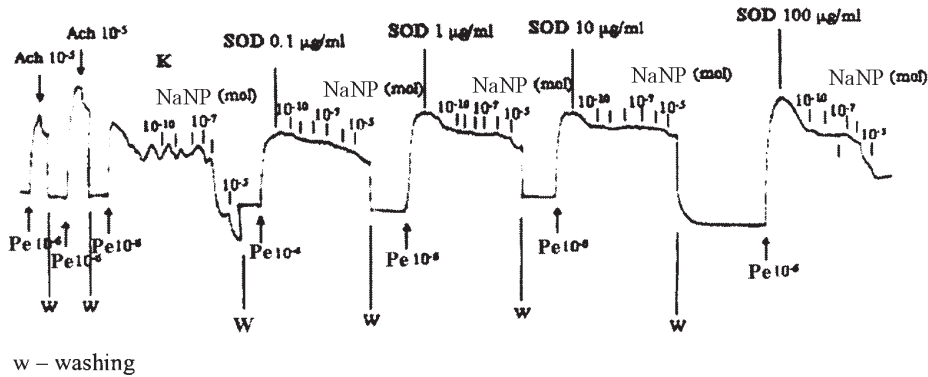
Ach $10^{-5}$

Ach $10^{-5}$

K

NaNP (mol)

$10^{-10}$ $10^{-7}$

$10^{-5}$

SOD 0.1 µg/ml

NaNP (mol)

$10^{-10}$ $10^{-7}$ $10^{-5}$

SOD 1 µg/ml

NaNP (mol)

$10^{-10}$ $10^{-7}$ $10^{-5}$

SOD 10 µg/ml

NaNP (mol)

$10^{-10}$ $10^{-7}$ $10^{-5}$

SOD 100 µg/ml

NaNP (mol)

$10^{-10}$ $10^{-7}$ $10^{-5}$

Pe $10^{-6}$ Pe $10^{-6}$ Pe $10^{-6}$ Pe $10^{-6}$ Pe $10^{-6}$ Pe $10^{-6}$ Pe $10^{-6}$

W W W W W W

w – washing